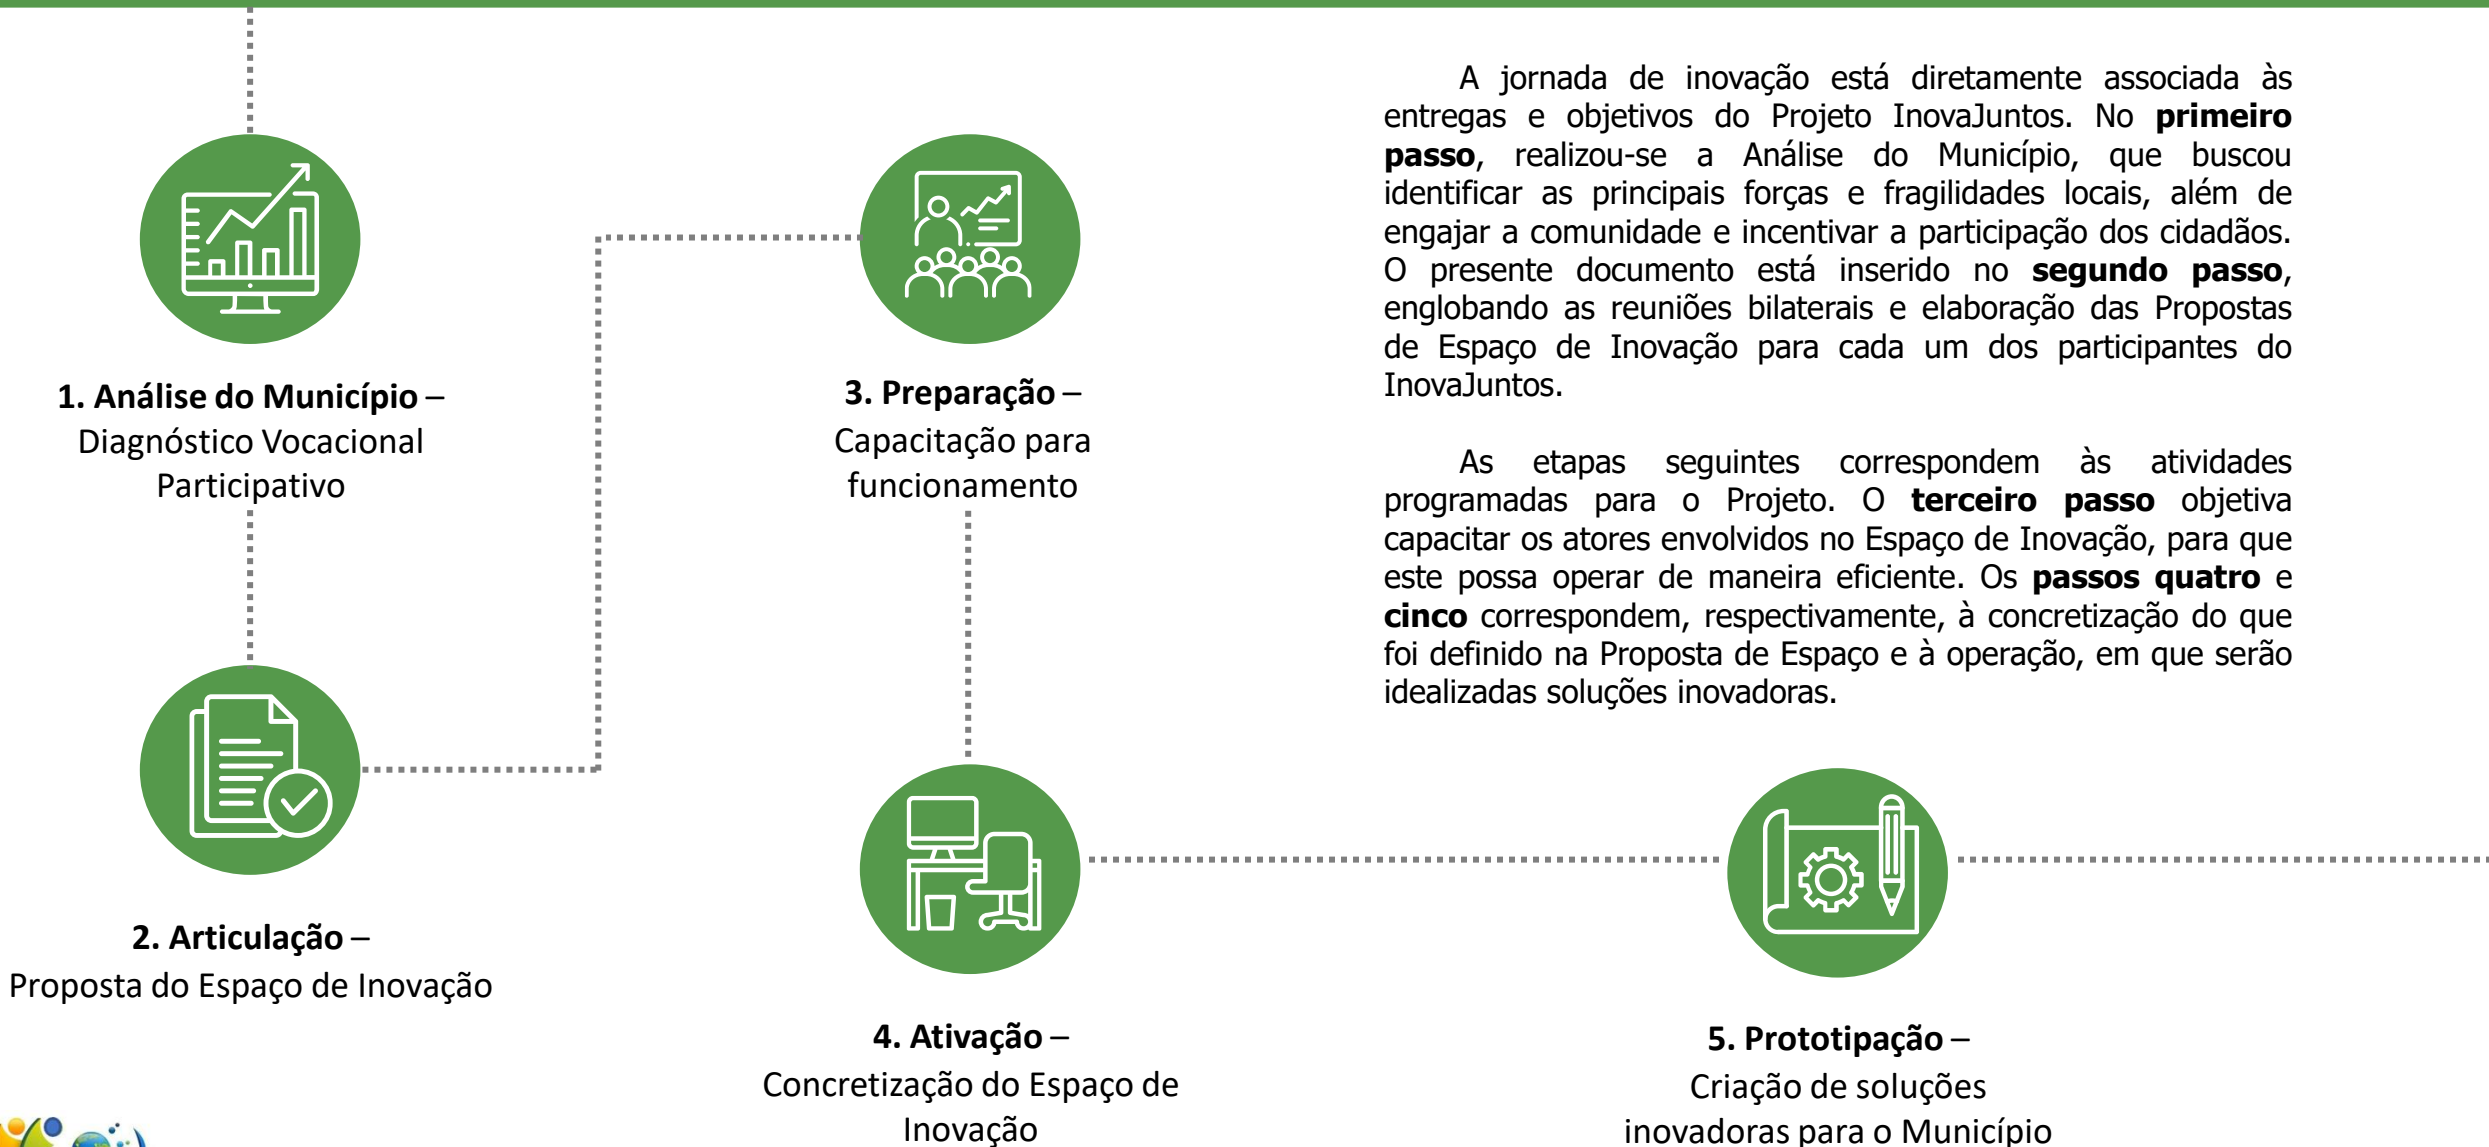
**1. Análise do Município** –
Diagnóstico Vocacional Participativo

**2. Articulação** –
Proposta do Espaço de Inovação

**3. Preparação** –
Capacitação para funcionamento

**4. Ativação** –
Concretização do Espaço de Inovação

**5. Prototipação** –
Criação de soluções inovadoras para o Município

A jornada de inovação está diretamente associada às entregas e objetivos do Projeto InovaJuntos. No **primeiro passo**, realizou-se a Análise do Município, que buscou identificar as principais forças e fragilidades locais, além de engajar a comunidade e incentivar a participação dos cidadãos. O presente documento está inserido no **segundo passo**, englobando as reuniões bilaterais e elaboração das Propostas de Espaço de Inovação para cada um dos participantes do InovaJuntos.

As etapas seguintes correspondem às atividades programadas para o Projeto. O **terceiro passo** objetiva capacitar os atores envolvidos no Espaço de Inovação, para que este possa operar de maneira eficiente. Os **passos quatro** e **cinco** correspondem, respectivamente, à concretização do que foi definido na Proposta de Espaço e à operação, em que serão idealizadas soluções inovadoras.